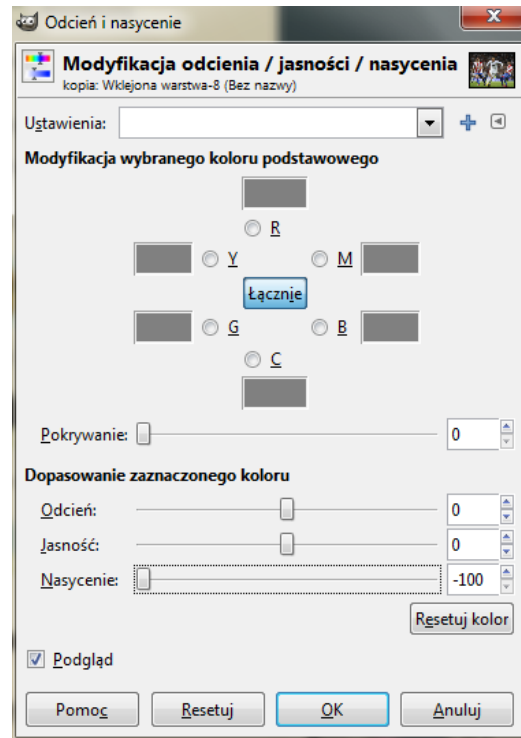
Odcień i nasycenie

Modyfikacja odcienia / jasności / nasycenia
kopia: Wklejona warstwa-8 (Bez nazwy)

Ustawienia:

Modyfikacja wybranego koloru podstawowego

R

Y

M

Łącznie

G

B

C

Pokrywanie: 0

Dopasowanie zaznaczonego koloru

Odcień: 0

Jasność: 0

Nasycenie: -100

Resetuj kolor

Podgląd

Pomoc Resetuj OK Anuluj